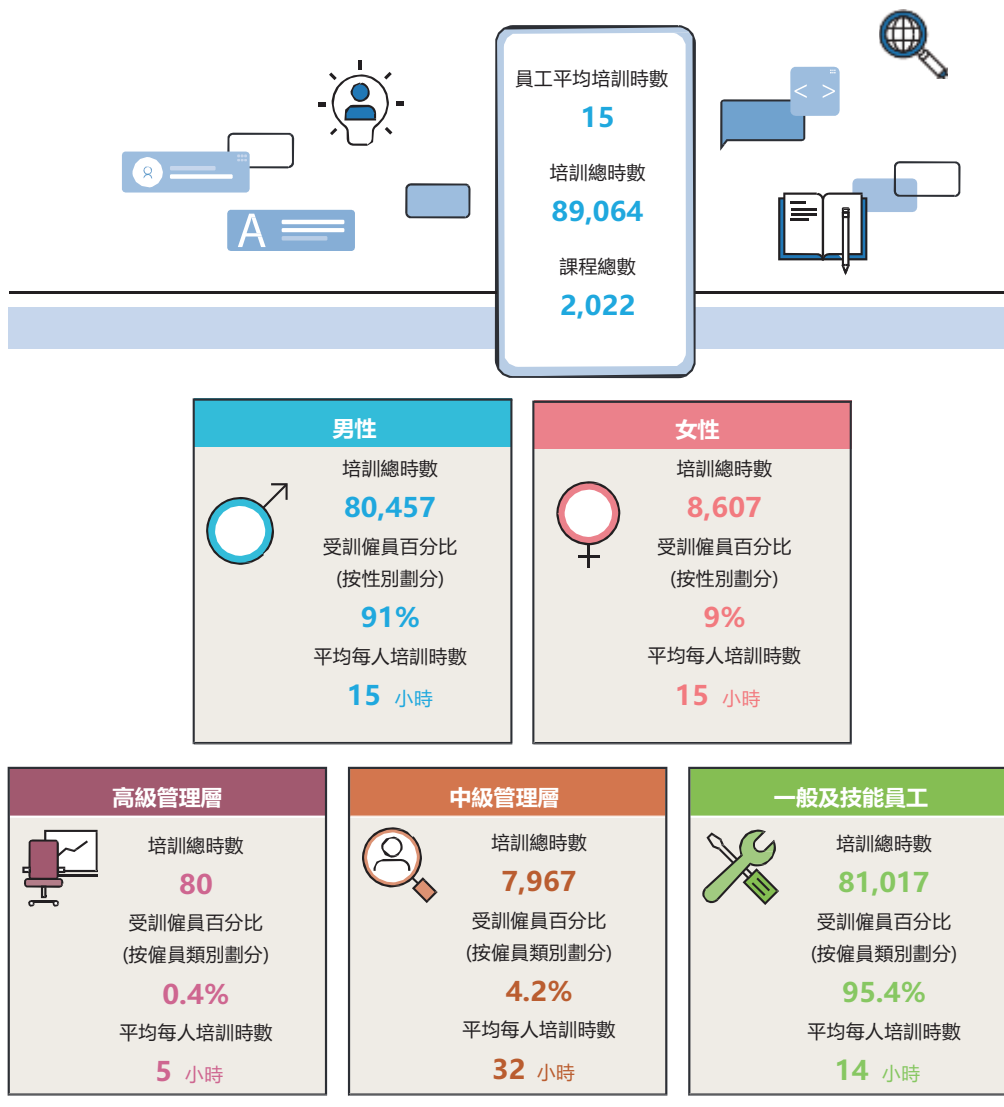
員工平均培訓時數
15
培訓總時數
89,064
課程總數
2,022

A

男性
培訓總時數
80,457
受訓僱員百分比
(按性別劃分)
91%
平均每人培訓時數
15 小時

女性
培訓總時數
8,607
受訓僱員百分比
(按性別劃分)
9%
平均每人培訓時數
15 小時

高級管理層
培訓總時數
80
受訓僱員百分比
(按僱員類別劃分)
0.4%
平均每人培訓時數
5 小時

中級管理層
培訓總時數
7,967
受訓僱員百分比
(按僱員類別劃分)
4.2%
平均每人培訓時數
32 小時

一般及技能員工
培訓總時數
81,017
受訓僱員百分比
(按僱員類別劃分)
95.4%
平均每人培訓時數
14 小時